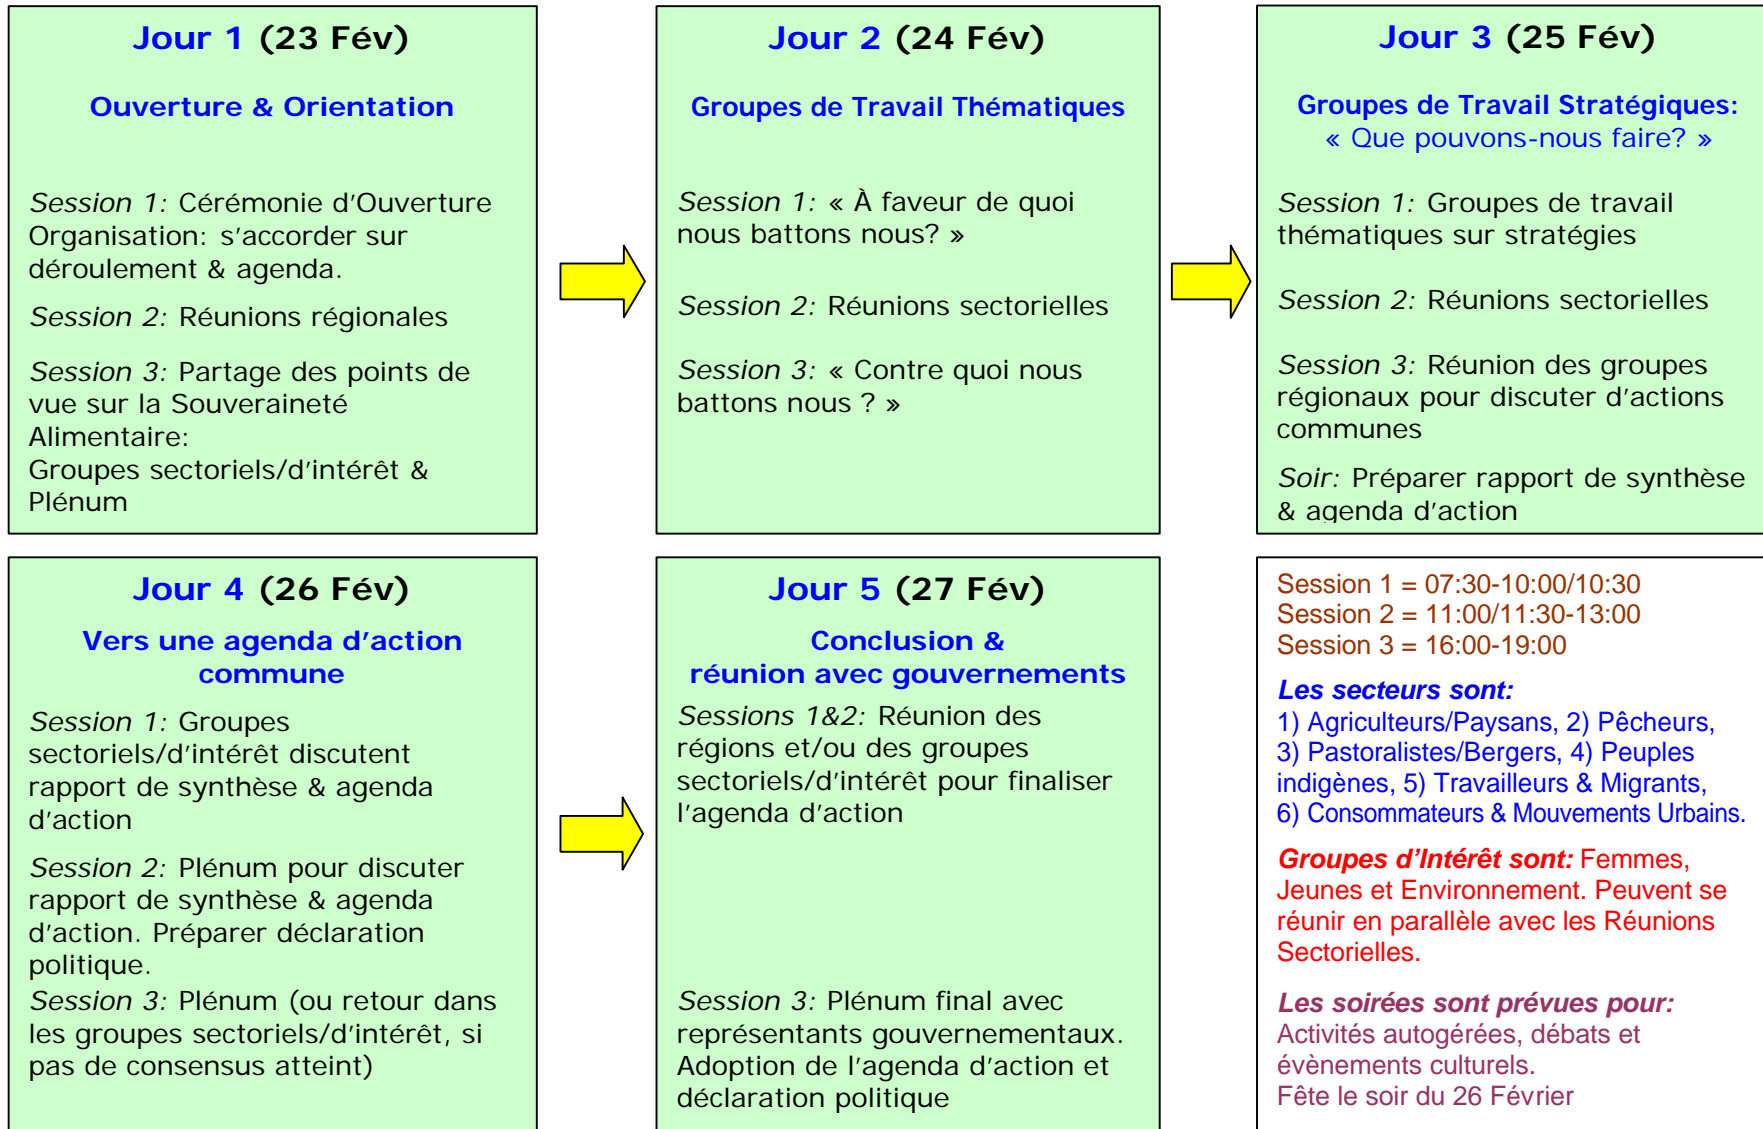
Jour 1 (23 Fév)

Ouverture & Orientation

Session 1: Cérémonie d'Ouverture Organisation: s'accorder sur déroulement & agenda.

Session 2: Réunions régionales

Session 3: Partage des points de vue sur la Souveraineté Alimentaire:
Groupes sectoriels/d'intérêt & Plénum

Jour 2 (24 Fév)

Groupes de Travail Thématiques

Session 1: « À faveur de quoi nous battons nous? »

Session 2: Réunions sectorielles

Session 3: « Contre quoi nous battons nous ? »

Jour 3 (25 Fév)

Groupes de Travail Stratégiques: « Que pouvons-nous faire? »

Session 1: Groupes de travail thématiques sur stratégies

Session 2: Réunions sectorielles

Session 3: Réunion des groupes régionaux pour discuter d'actions communes

Soir: Préparer rapport de synthèse & agenda d'action

Jour 4 (26 Fév)

Vers une agenda d'action commune

Session 1: Groupes sectoriels/d'intérêt discutent rapport de synthèse & agenda d'action

Session 2: Plénum pour discuter rapport de synthèse & agenda d'action. Préparer déclaration politique.

Session 3: Plénum (ou retour dans les groupes sectoriels/d'intérêt, si pas de consensus atteint)

Jour 5 (27 Fév)

Conclusion & réunion avec gouvernements

Sessions 1&2: Réunion des régions et/ou des groupes sectoriels/d'intérêt pour finaliser l'agenda d'action

Session 3: Plénum final avec représentants gouvernementaux. Adoption de l'agenda d'action et déclaration politique

Session 1 = 07:30-10:00/10:30
Session 2 = 11:00/11:30-13:00
Session 3 = 16:00-19:00

Les secteurs sont:
1) Agriculteurs/Paysans, 2) Pêcheurs, 3) Pastoralistes/Bergers, 4) Peuples indigènes, 5) Travailleurs & Migrants, 6) Consommateurs & Mouvements Urbains.

Groupes d'Intérêt sont: Femmes, Jeunes et Environnement. Peuvent se réunir en parallèle avec les Réunions Sectorielles.

Les soirées sont prévues pour:
Activités autogérées, débats et évènements culturels.
Fête le soir du 26 Février